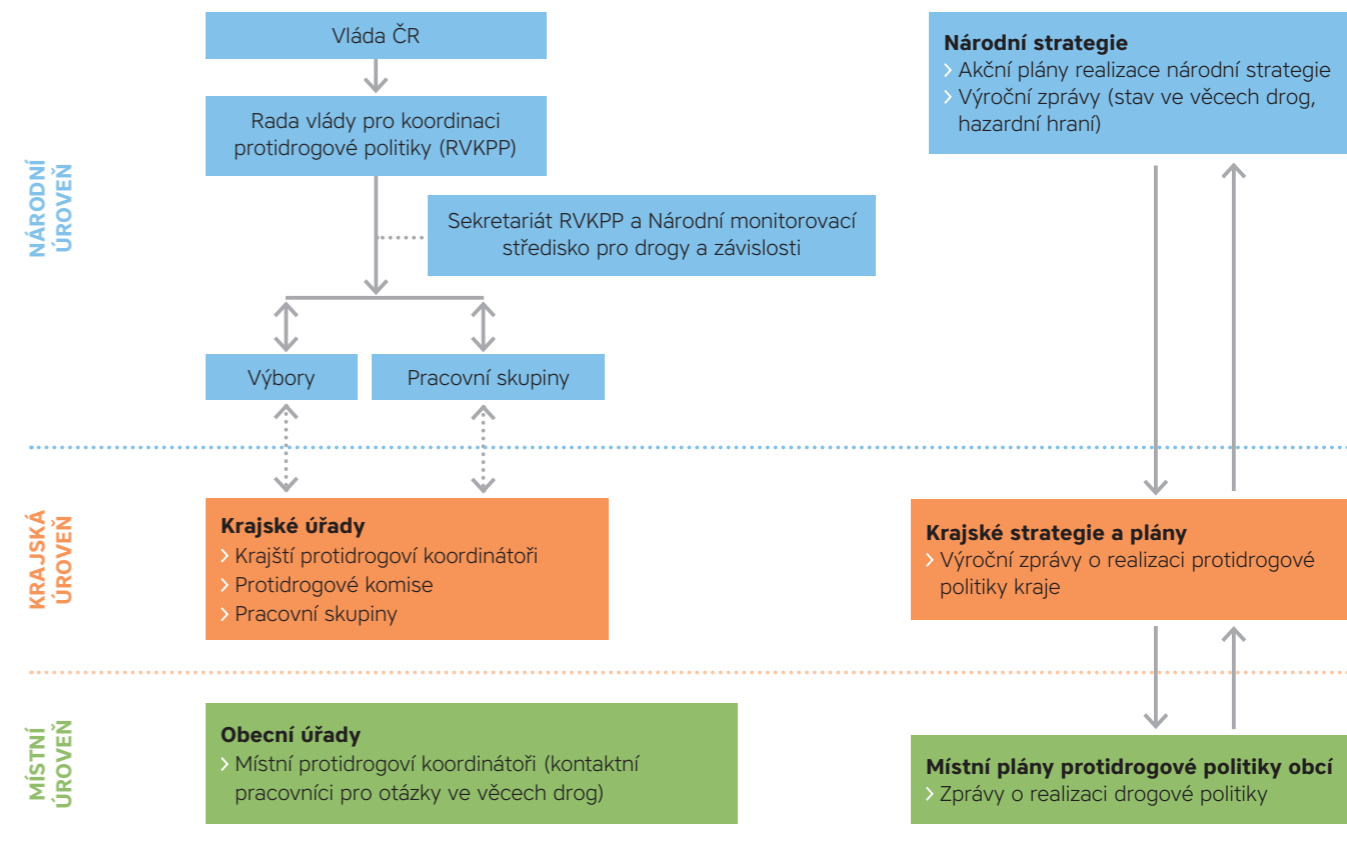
NÁRODNÍ ÚROVEŇ

Vláda ČR

Rada vlády pro koordinaci protidrogové politiky (RVKPP)

Sekretariát RVKPP a Národní monitorovací středisko pro drogy a závislosti

Výbory

Pracovní skupiny

Národní strategie
› Akční plány realizace národní strategie
› Výroční zprávy (stav ve věcech drog, hazardní hraní)

KRAJSKÁ ÚROVEŇ

Krajské úřady
› Krajští protidrogoví koordinátoři
› Protidrogové komise
› Pracovní skupiny

Krajské strategie a plány
› Výroční zprávy o realizaci protidrogové politiky kraje

MÍSTNÍ ÚROVEŇ

Obecní úřady
› Místní protidrogoví koordinátoři (kontaktní pracovníci pro otázky ve věcech drog)

Místní plány protidrogové politiky obcí
› Zprávy o realizaci drogové politiky